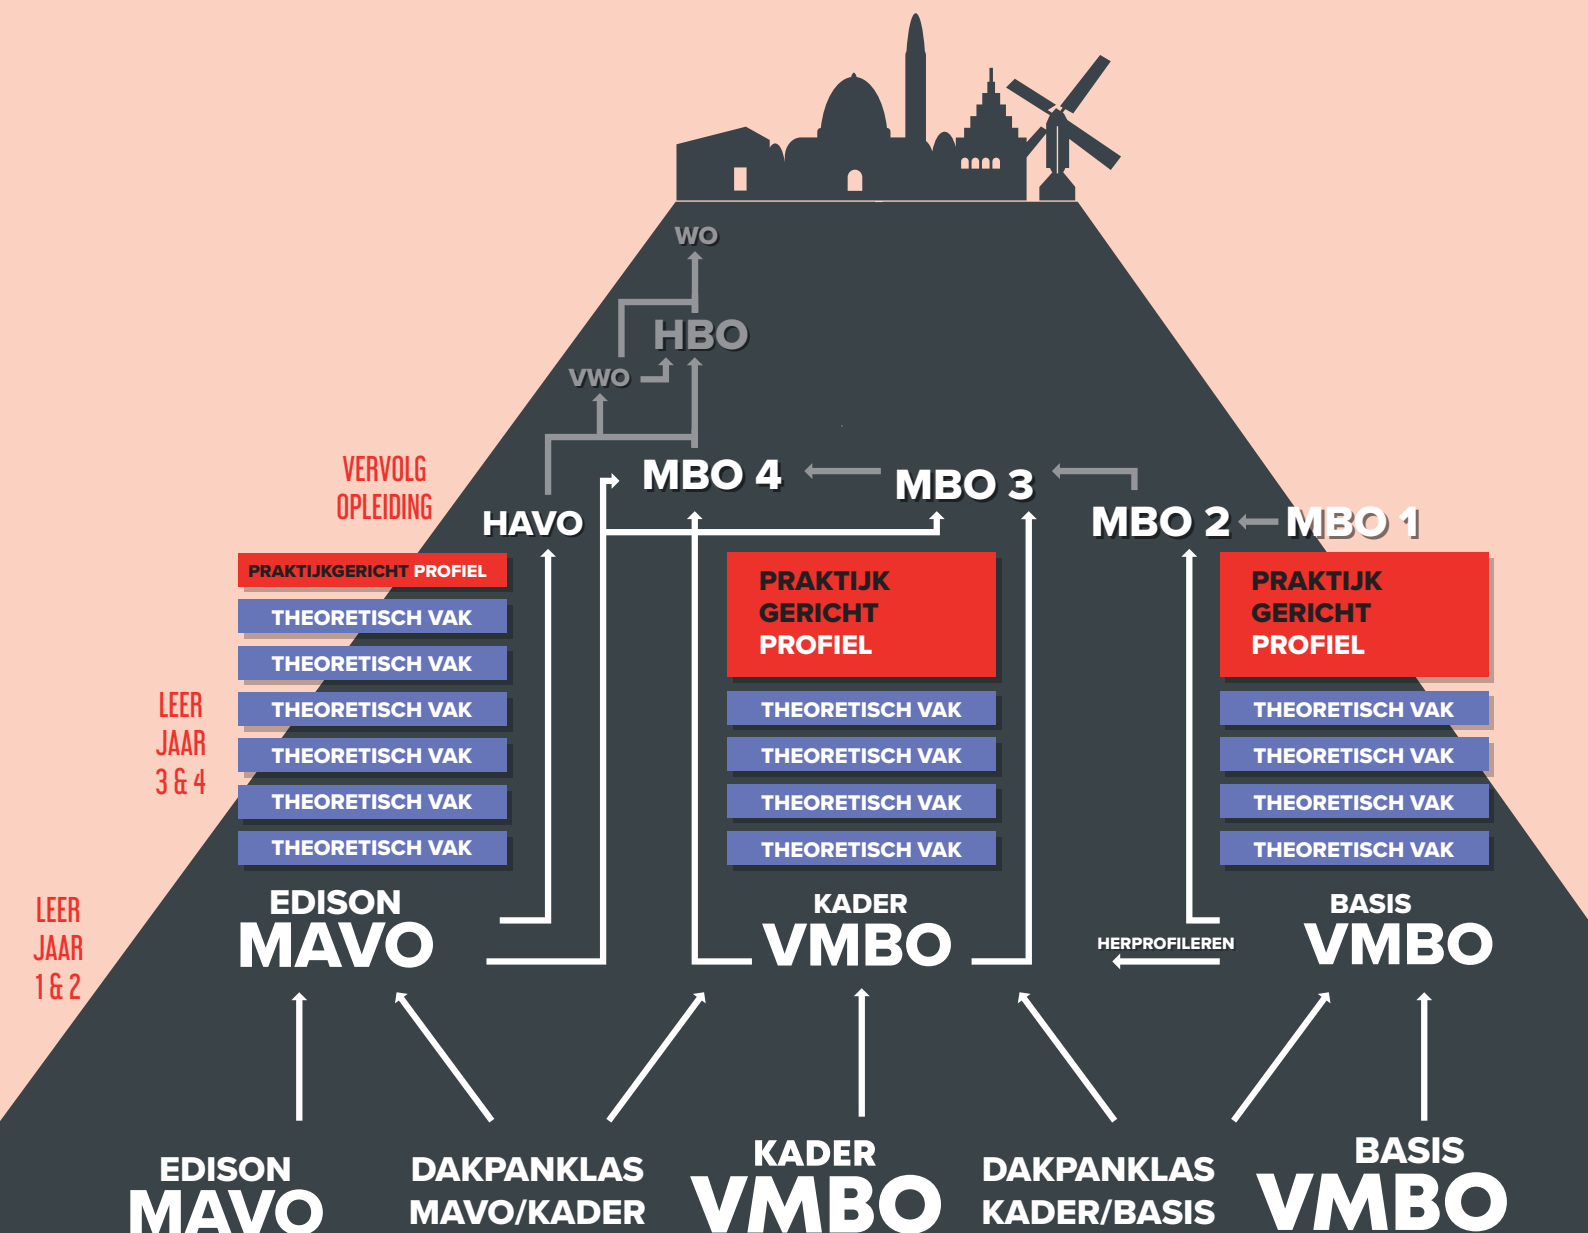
WO

HBO

VWO

VERVOLG OPLEIDING

HAVO

MBO 4

MBO 3

MBO 2

MBO 1

PRAKTIJKGERICHT PROFIEL

THEORETISCH VAK

THEORETISCH VAK

THEORETISCH VAK

THEORETISCH VAK

THEORETISCH VAK

THEORETISCH VAK

LEER JAAR 3 & 4

PRAKTIJK GERICHT PROFIEL

THEORETISCH VAK

THEORETISCH VAK

THEORETISCH VAK

THEORETISCH VAK

PRAKTIJK GERICHT PROFIEL

THEORETISCH VAK

THEORETISCH VAK

THEORETISCH VAK

THEORETISCH VAK

LEER JAAR 1 & 2

EDISON MAVO

KADER VMBO

HERPROFILEREN

BASIS VMBO

EDISON MAVO

DAKPANKLAS MAVO/KADER

KADER VMBO

DAKPANKLAS KADER/BASIS

BASIS VMBO